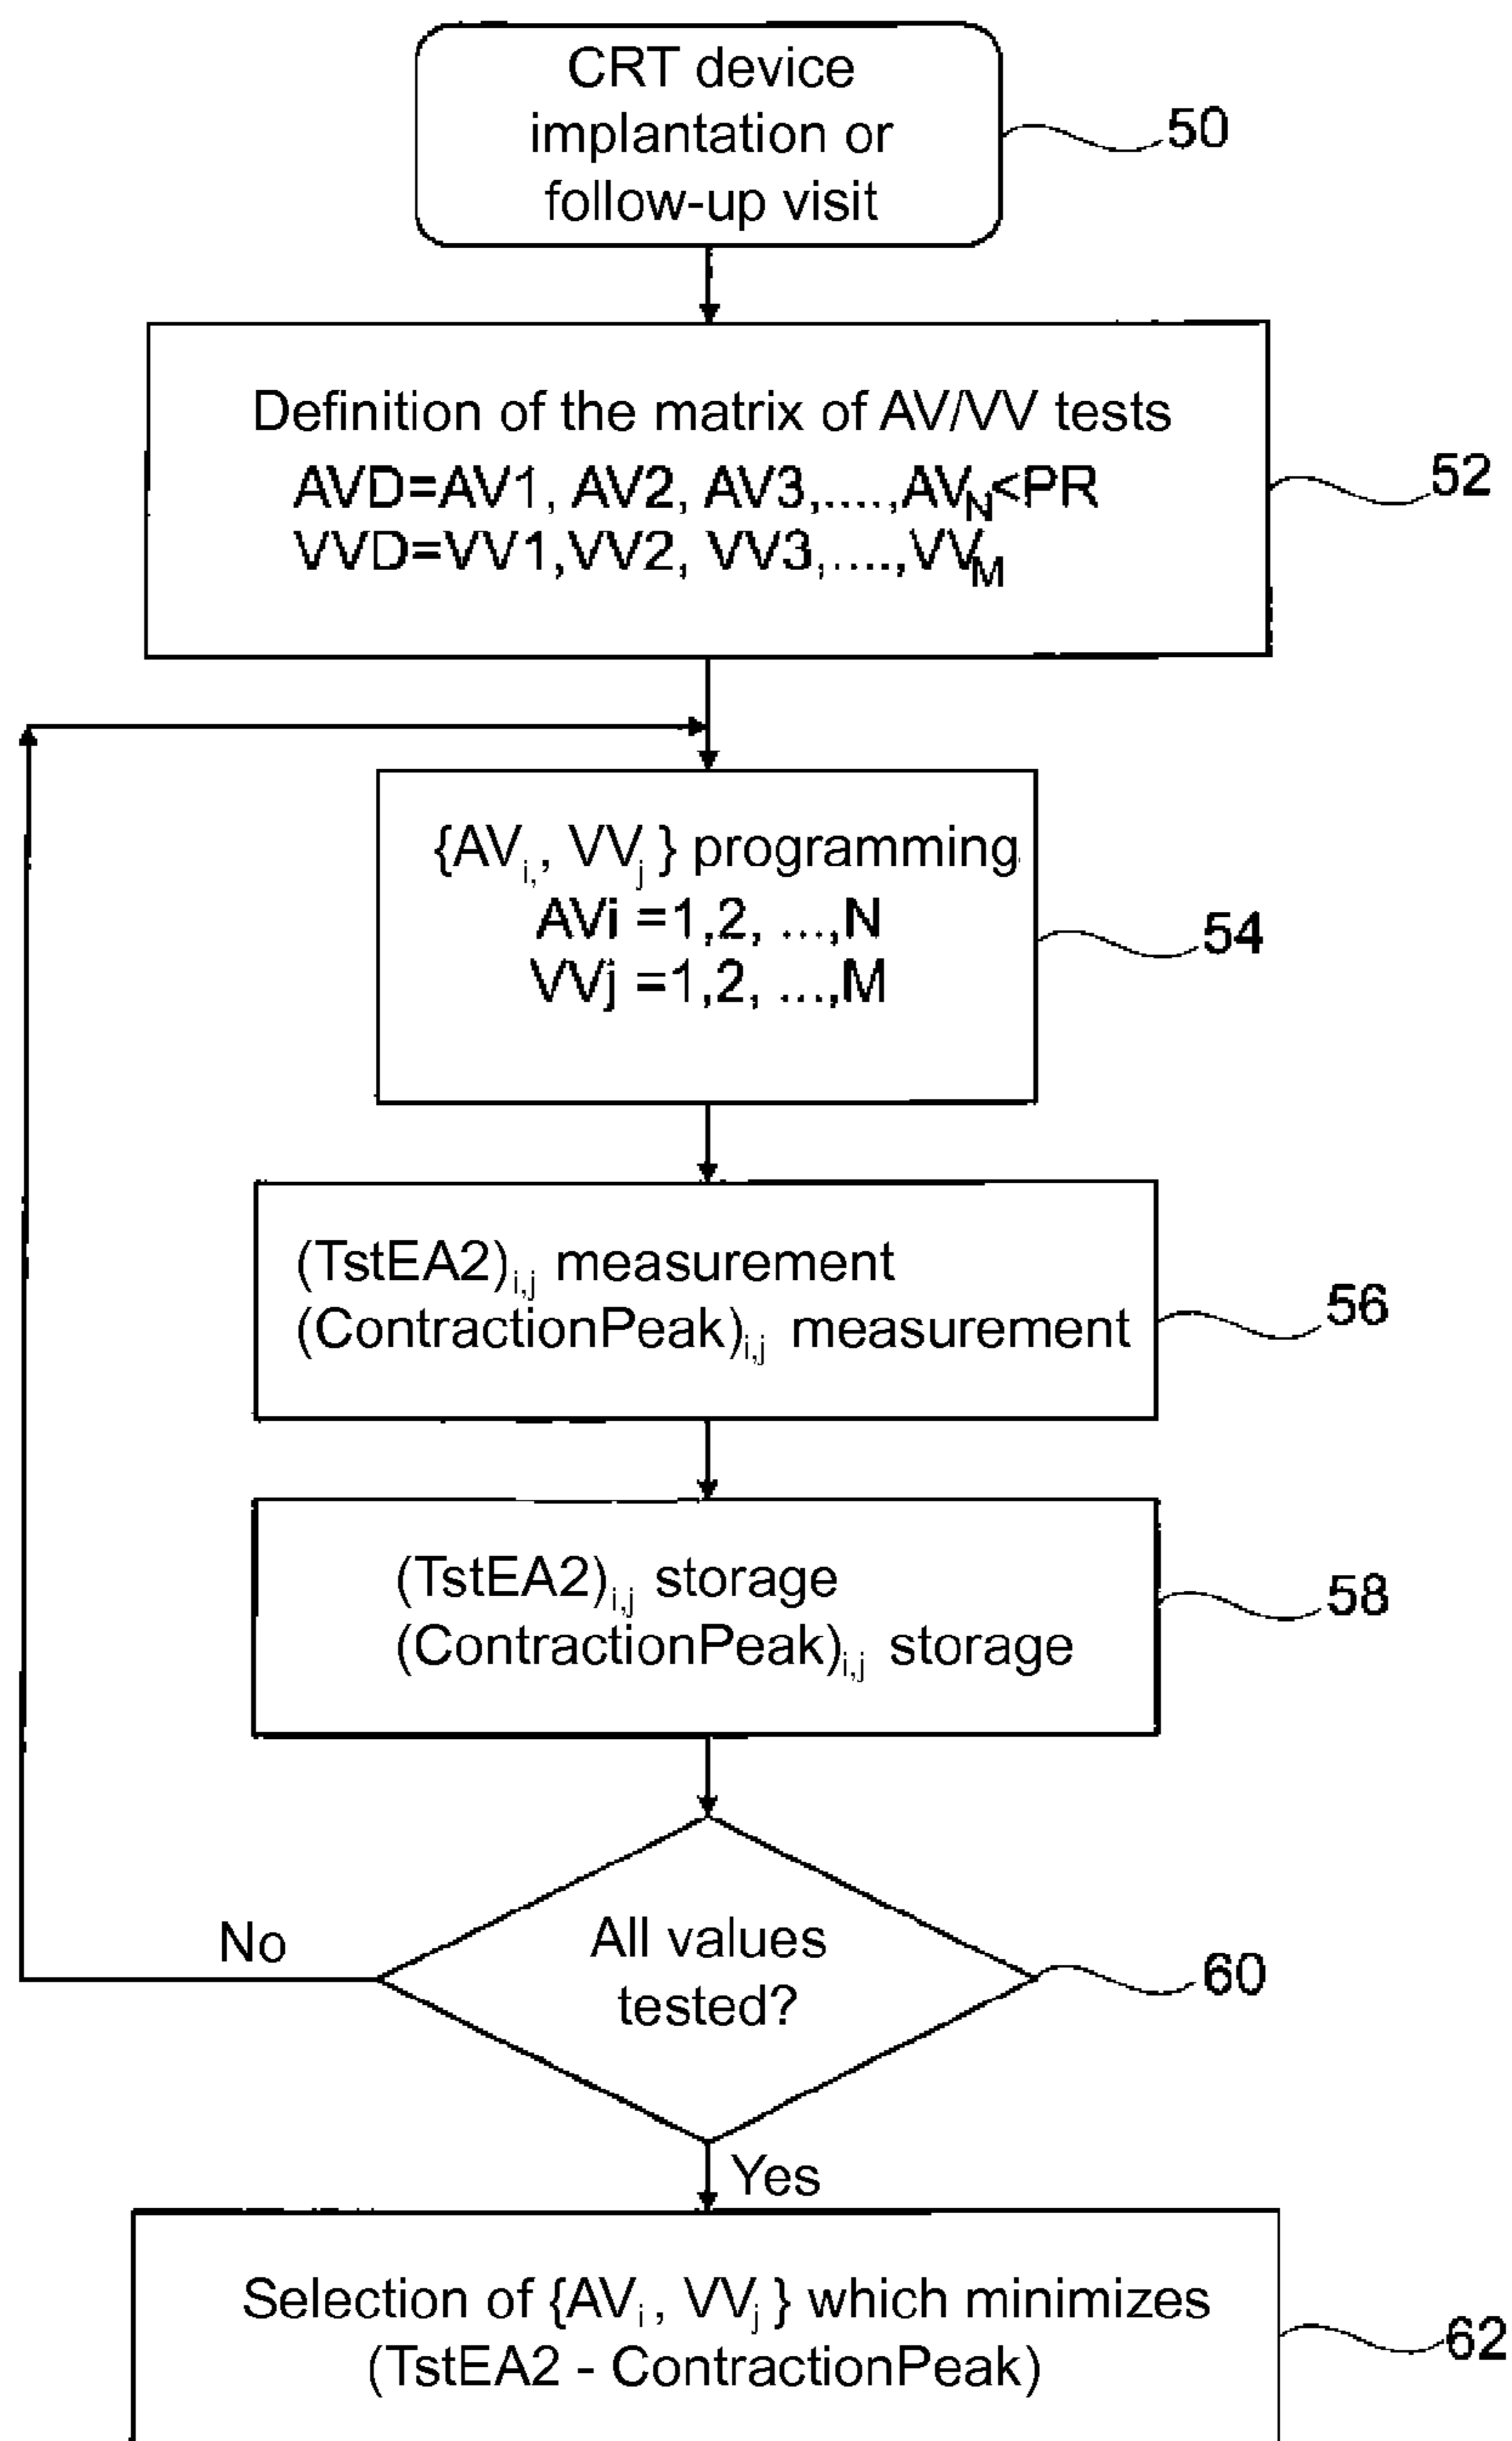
CRT device implantation or follow-up visit

50

Definition of the matrix of AV/VV tests
AVD=AV1, AV2, AV3,....,$AV_N$<PR
VVD=VV1,VV2, VV3,....,$VV_M$

52

{$AV_{i,}$, $VV_j$ } programming
AVi =1,2, ...,N
VVj =1,2, ...,M

54

$(TstEA2)_{i,j}$ measurement
$(ContractionPeak)_{i,j}$ measurement

56

$(TstEA2)_{i,j}$ storage
$(ContractionPeak)_{i,j}$ storage

58

No

All values tested?

60

Yes

Selection of {$AV_i$, $VV_j$ } which minimizes (TstEA2 - ContractionPeak)

62